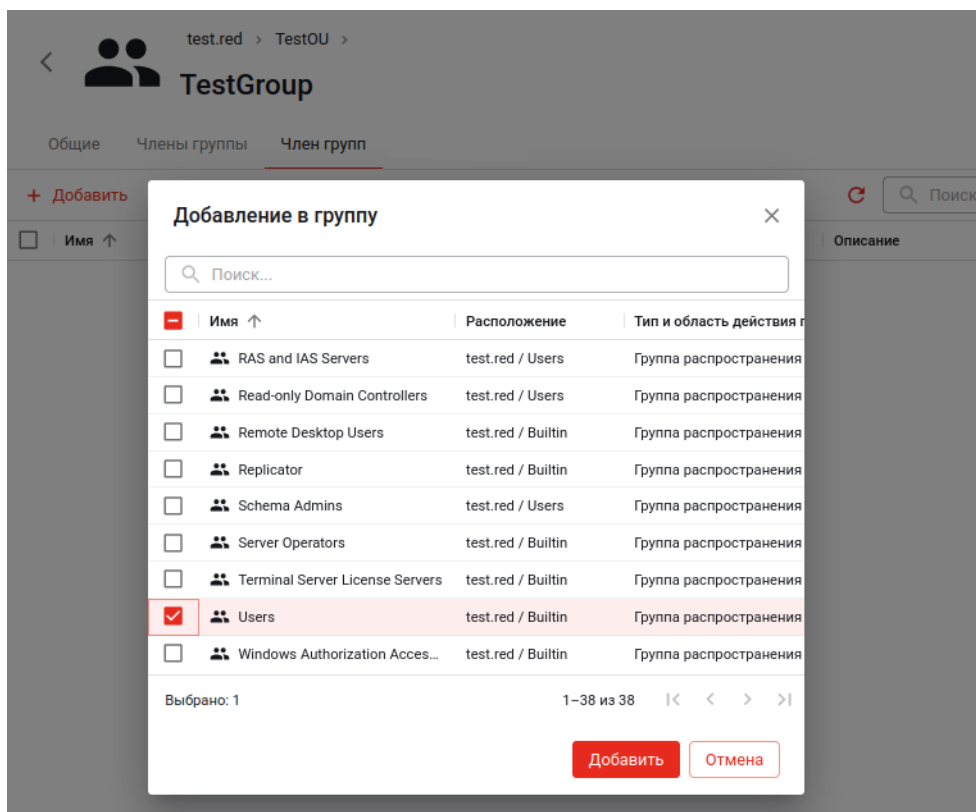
test.red > TestOU >

TestGroup

Общие Члены группы Член групп

+ Добавить

Поиск

Имя ↑

Описание

Добавление в группу

Поиск...

| | Имя ↑ | Расположение | Тип и область действия г |
|---|---|---|---|
| | RAS and IAS Servers | test.red / Users | Группа распространения |
| | Read-only Domain Controllers | test.red / Users | Группа распространения |
| | Remote Desktop Users | test.red / Builtin | Группа распространения |
| | Replicator | test.red / Builtin | Группа распространения |
| | Schema Admins | test.red / Users | Группа распространения |
| | Server Operators | test.red / Builtin | Группа распространения |
| | Terminal Server License Servers | test.red / Builtin | Группа распространения |
| ✓ | Users | test.red / Builtin | Группа распространения |
| | Windows Authorization Acces... | test.red / Builtin | Группа распространения |

Выбрано: 1

1–38 из 38

Добавить Отмена